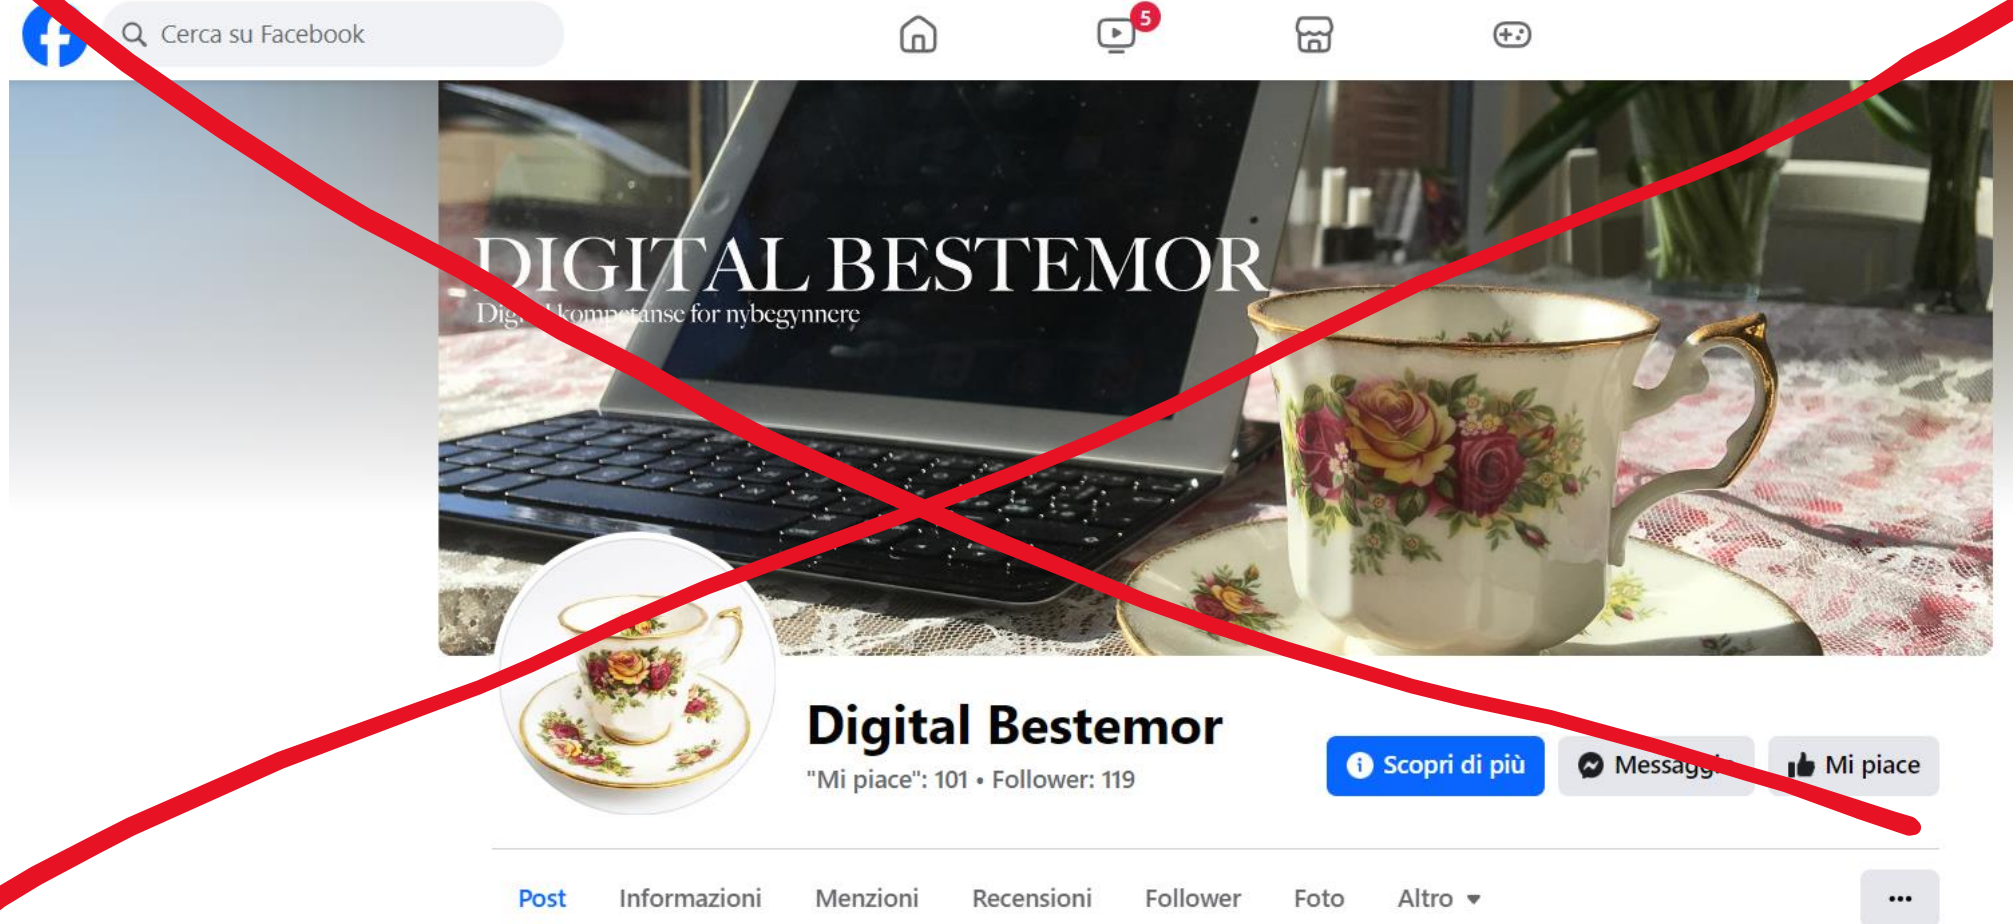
Cerca su Facebook

5

DIGITAL BESTEMOR

Dig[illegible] kompetanse for nybegynnere

Digital Bestemor

"Mi piace": 101 • Follower: 119

Scopri di più

Messag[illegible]

Mi piace

Post Informazioni Menzioni Recensioni Follower Foto Altro

...